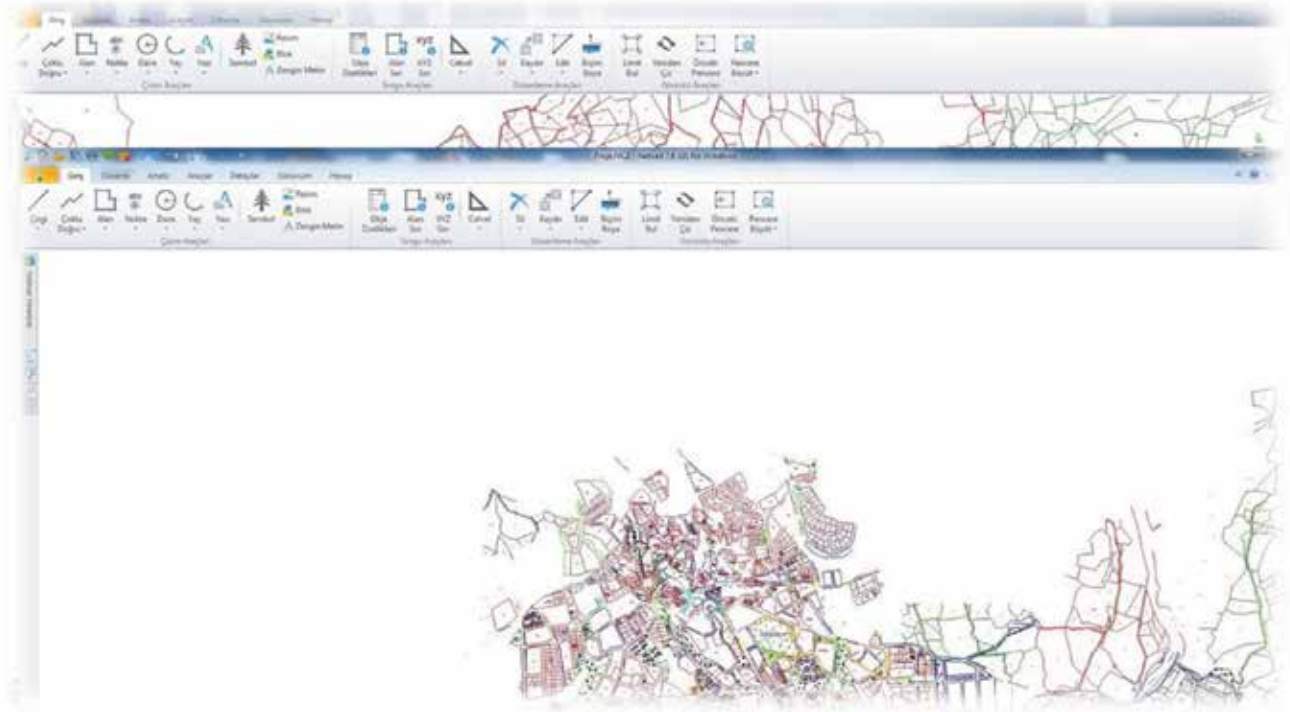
Giriş

Çoklu Doğru Alan Nokta Daire Yay Yazı Sembol Resim Blok Zengin Metin
Çizim Araçları
Obje Özellikleri Alan Sor XYZ Sor Cetvel
Sorgu Araçları
Sil Kaydır Edit Biçim Boya
Düzenleme Araçları
Limit Bul Yeniden Çiz Önceki Pencere Pencere Büyüt
Görüntü Araçları

Giriş Görünüm Arazi Araçlar Detaylar Dönüşüm Yardım

Çizgi Çoklu Doğru Alan Nokta Daire Yay Yazı Sembol Resim Blok Zengin Metin
Çizim Araçları
Obje Özellikleri Alan Sor XYZ Sor Cetvel
Sorgu Araçları
Sil Kaydır Edit Biçim Boya
Düzenleme Araçları
Limit Bul Yeniden Çiz Önceki Pencere Pencere Büyüt
Görüntü Araçları